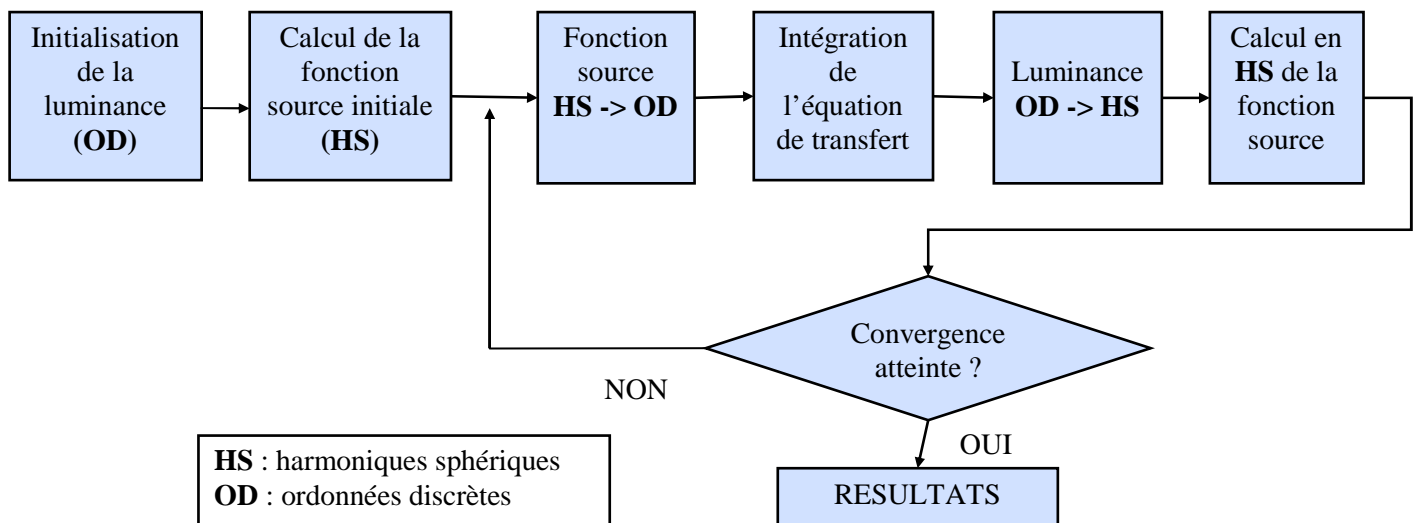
Initialisation de la luminance (OD)

Calcul de la fonction source initiale (HS)

Fonction source HS -> OD

Intégration de l'équation de transfert

Luminance OD -> HS

Calcul en HS de la fonction source

Convergence atteinte ?

NON

OUI

RESULTATS

HS : harmoniques sphériques
OD : ordonnées discrètes